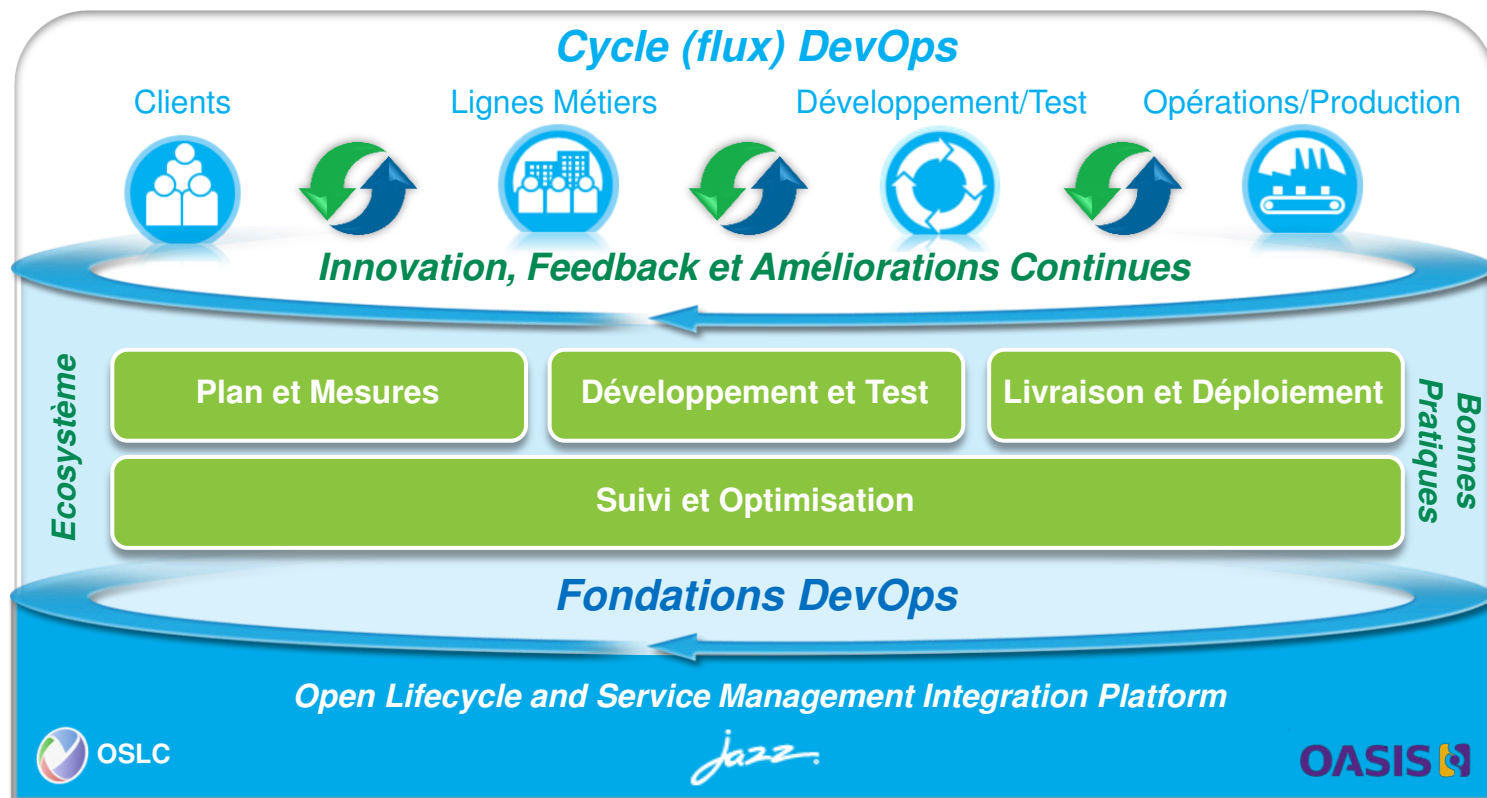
Cycle (flux) DevOps

Clients

Lignes Métiers

Développement/Test

Opérations/Production

Innovation, Feedback et Améliorations Continues

Ecosystème

Plan et Mesures

Développement et Test

Livraison et Déploiement

Bonnes Pratiques

Suivi et Optimisation

Fondations DevOps

Open Lifecycle and Service Management Integration Platform

OSLC

Jazz

OASIS